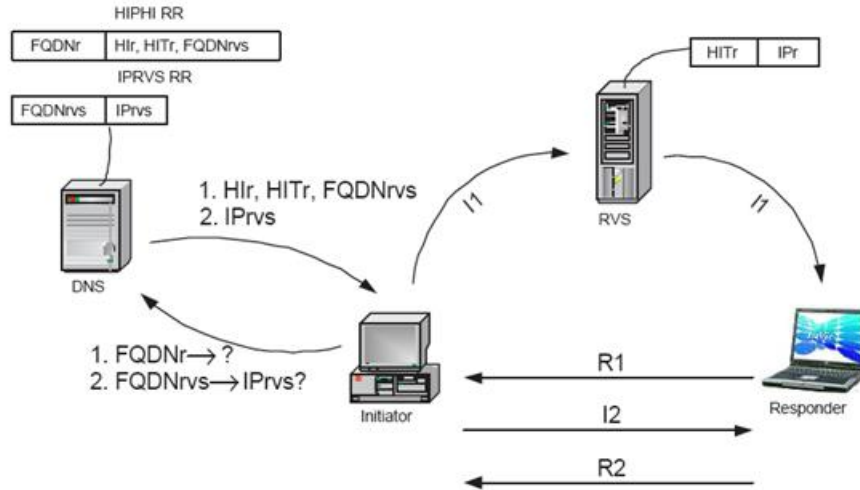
HIPHI RR

| FQDNr | HIr, HITr, FQDNrvs |
|---|---|

IPRVS RR

| FQDNrvs | IPrvs |
|---|---|

| HITr | IPr |
|---|---|

1. HIr, HITr, FQDNrvs
2. IPrvs

I1

RVS

I1

DNS

1. FQDNr⟶ ?
2. FQDNrvs⟶ IPrvs?

R1

Initiator

I2

Responder

R2